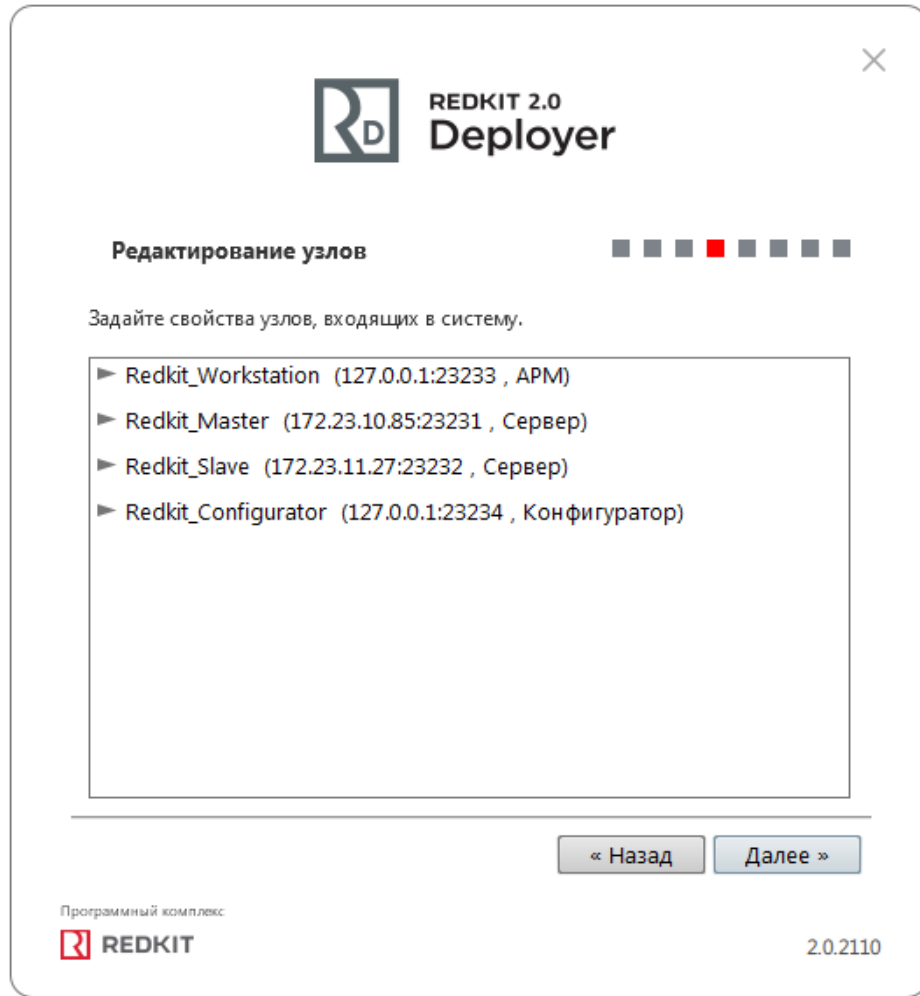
REDKIT 2.0
Deployer

Редактирование узлов

Задайте свойства узлов, входящих в систему.

► Redkit_Workstation (127.0.0.1:23233 , АРМ)
► Redkit_Master (172.23.10.85:23231 , Сервер)
► Redkit_Slave (172.23.11.27:23232 , Сервер)
► Redkit_Configurator (127.0.0.1:23234 , Конфигуратор)

« Назад
Далее »

Программный комплекс
REDKIT

2.0.2110